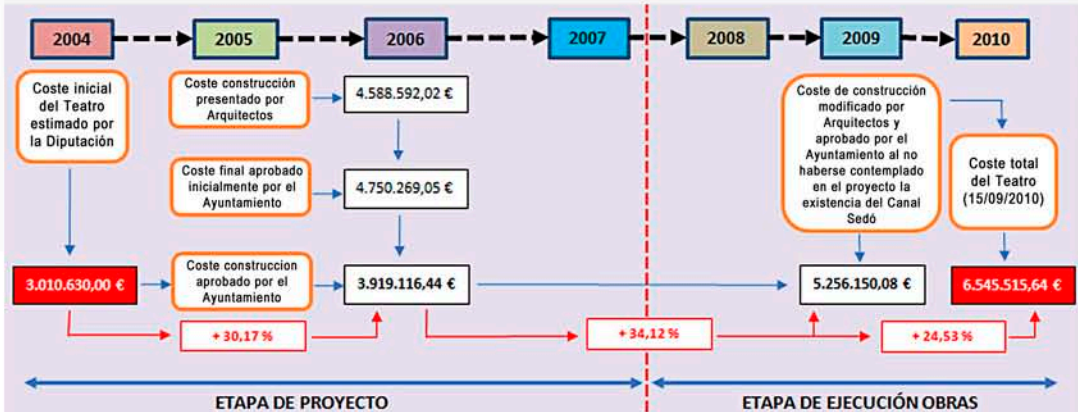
2004
2005
2006
2007
2008
2009
2010

Coste inicial del Teatro estimado por la Diputación

Coste construcción presentado por Arquitectos

4.588.592,02 €

Coste final aprobado inicialmente por el Ayuntamiento

4.750.269,05 €

Coste de construcción modificado por Arquitectos y aprobado por el Ayuntamiento al no haberse contemplado en el proyecto la existencia del Canal Sedó

Coste total del Teatro (15/09/2010)

3.010.630,00 €

Coste construccion aprobado por el Ayuntamiento

3.919.116,44 €

5.256.150,08 €

6.545.515,64 €

+ 30,17 %

+ 34,12 %

+ 24,53 %

ETAPA DE PROYECTO

ETAPA DE EJECUCIÓN OBRAS